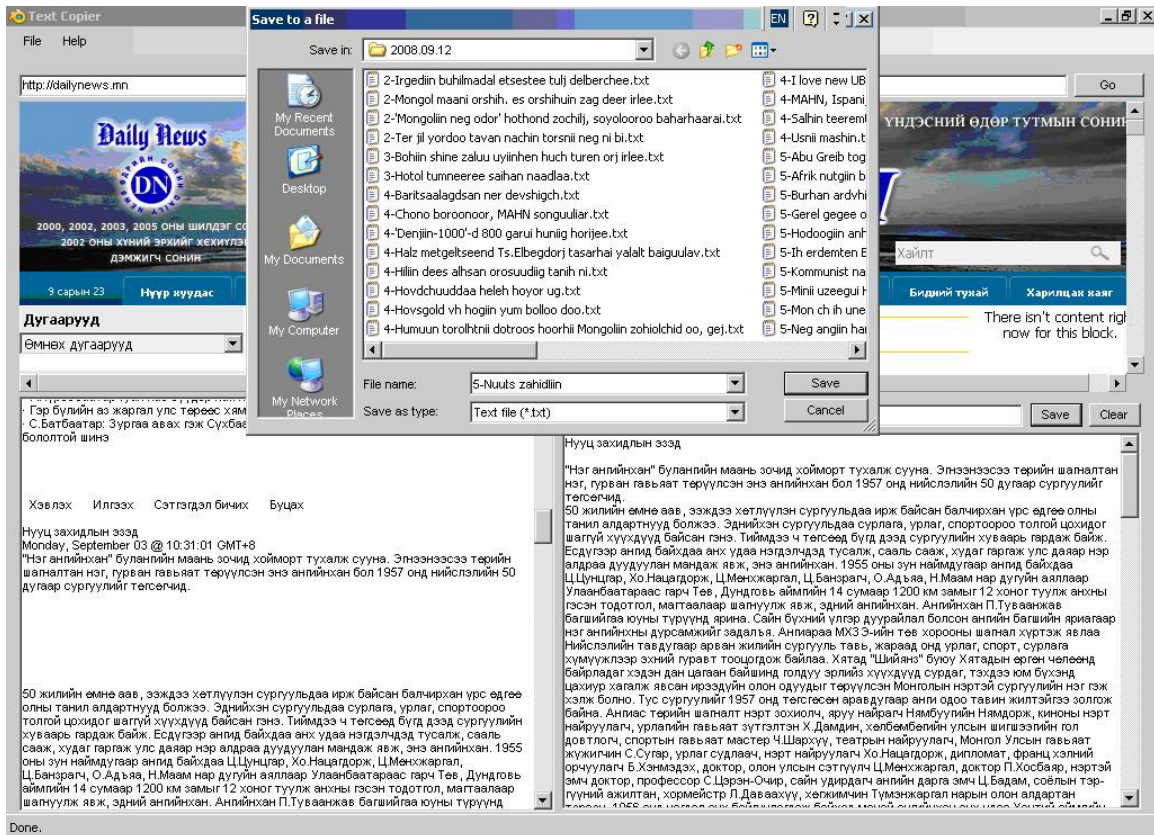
Text Copier
File Help
http://dailynews.mn
Go
Daily News
DN
2000, 2002, 2003, 2005 ОНЫ ШИЛДЭГ С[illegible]
2002 ОНЫ ХҮНИЙ ЭРХИЙГ ХЕХИУЛЭ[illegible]
ДЭМЖИГЧ СОНИН
ҮНДЭСНИЙ ӨДӨР ТУТМЫН СОНИ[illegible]
Хайлт
9 сарын 23
Нүүр хуудас
Бидний тухай
Харилцах хаяг
Дугаарууд
Өмнөх дугаарууд
There isn't content rig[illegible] now for this block.
· Гэр бүлийн аз жаргал улс төрөөс хам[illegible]
· С.Батбаатар: Зургаа авах гэж Сүхбаа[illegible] болоолтой шинэ
Save
Clear
Хэвлэх Илгээх Сэтгэгдэл бичих Буцах
Нууц захидлын ээзд
Monday, September 03 @ 10:31:01 GMT+8
"Нэг анийнхан" буланийн маань зочид хоймортт тухалж сууна. Элээнээсээ тэрийн шалталан нэг, гурван гавьяат төрүүлсэн энэ ангийнхан бол 1957 онд нийслэлийн 50 дугаар сургуулийг төгсгөсөд.
50 жилийн өмнө аав, ээжээ хөтлүүлэн сургуульдаа ирж байсан балчирхан үрс өдгөө олны танил алдартнууд болжээ. Эднийхэн сургуульдаа сурлага, урлаг, спортоороо толгой цохидог шаггүй хүүхдүүд байсан гэнэ. Тиймдээ ч төгсөөд бүгд дээд сургуулийн хуваарь гардаж байж. Есдүгээр ангид байхдаа анх удаа нэгдэлдэд тусалж, сааль сааж, худаг гаргаж улс даяар нэр алдраа дуудуулан мандаж явж, энэ ангийнхан. 1955 оны зун наймдугаар ангид байхдаа Ц.Цунцгар, Хо.Нацагдорж, Ц.Менхжаргал, Ц.Банзрагч, О.Адъяа, Н.Маам нар дугуйн аялалаар Улаанбаатараас гарч Төв, Дундговь аймгийн 14 сумаар 1200 км замыг 12 хоног туулж анхны гэсэн тодотгол, магтаалаар шагнуулж явж, эдний ангийнхан. Ангийнхан П.Туваанжав багшийгаа юуны түрүүнд
Save to a file
EN
Save in: 2008.09.12
My Recent Documents
Desktop
My Documents
My Computer
My Network Places
2-Irgediin buhilmadal etsestee tulj delberchee.txt
2-Mongol maani orshih. es orshihuin zag deer irlee.txt
2-'Mongoliin neg odor' hothond zochilj, soyolooroo baharhaarai.txt
2-Ter jil yordoo tavan nachin torsnii neg ni bi.txt
3-Bohiin shine zaluu uyiinhen huch turen orj irlee.txt
3-Hotol tumneeree saihan naadlaa.txt
4-Baritsaalagdsan ner devshigch.txt
4-Chono boroonoor, MAHN songuuliar.txt
4-'Denjiin-1000'-d 800 garui huniig horijee.txt
4-Halz metgeltseend Ts.Elbegdorj tasarhai yalalt baiguulav.txt
4-Hiliin dees alhsan orosuudiig tanih ni.txt
4-Hovdchuuddaa heleh hoyor ug.txt
4-Hovsgold vh hogiin yum bolloo doo.txt
4-Humuun torolhtnii dotroos hoorhii Mongoliin zohiolchid oo, gej.txt
4-I love new UB
4-MAHN, Ispani
4-Salhin teerem
4-Usnii mashin.t
5-Abu Greib tog
5-Afrik nutgiin b
5-Burhan ardvhi
5-Gerel gegee o
5-Hodoogiin anh
5-Ih erdemten E
5-Kommunist na
5-Minii uzeegui l
5-Mon ch ih une
5-Neg angiin ha
File name: 5-Nuuts zahidliin
Save as type: Text file (*.txt)
Save
Cancel
Нууц захидлын ээзд
"Нэг анийнхан" буланийн маань зочид хоймортт тухалж сууна. Элээнээсээ тэрийн шалталан нэг, гурван гавьяат төрүүлсэн энэ ангийнхан бол 1957 онд нийслэлийн 50 дугаар сургуулийг төгсгөсөд.
50 жилийн өмнө аав, ээжээ хөтлүүлэн сургуульдаа ирж байсан балчирхан үрс өдгөө олны танил алдартнууд болжээ. Эднийхэн сургуульдаа сурлага, урлаг, спортоороо толгой цохидог шаггүй хүүхдүүд байсан гэнэ. Тиймдээ ч төгсөөд бүгд дээд сургуулийн хуваарь гардаж байж. Есдүгээр ангид байхдаа анх удаа нэгдэлдэд тусалж, сааль сааж, худаг гаргаж улс даяар нэр алдраа дуудуулан мандаж явж, энэ ангийнхан. 1955 оны зун наймдугаар ангид байхдаа Ц.Цунцгар, Хо.Нацагдорж, Ц.Менхжаргал, Ц.Банзрагч, О.Адъяа, Н.Маам нар дугуйн аялалаар Улаанбаатараас гарч Төв, Дундговь аймгийн 14 сумаар 1200 км замыг 12 хоног туулж анхны гэсэн тодотгол, магтаалаар шагнуулж явж, эдний ангийнхан. Ангийнхан П.Туваанжав багшийгаа юуны түрүүнд ярина. Сайн бүхний үлгэр дуурайлал болсон ангийн багшийн ярианаар нэг ангийнхны дурсамжийг задалья. Ангиараа МХЗЭ-ийн төв хорооны шагнал хүртэж явлаа Нийслэлийн тавдугаар арван жилийн сургууль тавь, жараад онд урлаг, спорт, сурлага хумүүжлээр эхний гуравт тооцогдож байлаа. Хятад "Шийянз" буюу Хятадын өргөн чөлөөнд байрладаг хэдэн дан цагаан байшинд голдуу эрлийз хүүхдүүд сурдаг, тэндээ юм бүхэнд цахиур хагалж явсан ирээдүйн олон одуудыг төрүүлсэн Монголын нэртэй сургуулийн нэг гэж хэлж болно. Тус сургуулийг 1957 онд төгсгөсөн аравдугаар анги одоо тавин жилтэйгээ золгож байна. Ангиас төрийн шагналт нэрт зохиолч, яруу найрагч Намбуугийн Нямдорж, киноны нэрт найруулагч, урлагийн гавьяат зүтгэлтэн Х.Дамдин, хөлбөмбөгийн улсын шигшээний гол довтлогч, спортын гавьяат мастер Ч.Шархүү, театрын найруулагч, Монгол Улсын гавьяат жүжигчин С.Сугар, урлаг судлаач, нэрт найруулагч Хо.Нацагдорж, дипломат, франц хэлний орчуулагч Б.Хэнмэдэх, доктор, олон улсын сэтгүүлч Ц.Менхжаргал, доктор П.Хосбаяр, нэртэй эмч доктор, профессор С.Цэрэн-Очир, сайн удирдагч ангийн дарга эмч Ц.Бадам, соёлын тэргүүний ажилтан, хормейстр Л.Даваахүү, хөгжимчин Тумэнжаргал нарын олон алдартан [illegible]
Done.